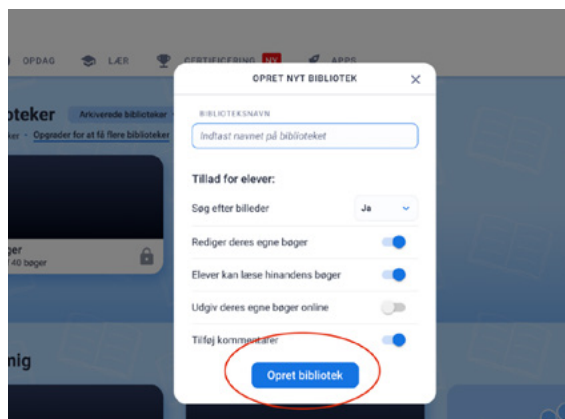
OPDAG LÆR CERTIFICERING NY APPS

oteker Arkiverede biblioteker
Opgrader for at få flere biblioteker

ger
40 bøger

nig

OPRET NYT BIBLIOTEK ×

BIBLIOTEKSNAVN
Indtast navnet på biblioteket

Tillad for elever:

Søg efter billeder Ja

Rediger deres egne bøger

Elever kan læse hinandens bøger

Udgiv deres egne bøger online

Tilføj kommentarer

Opret bibliotek